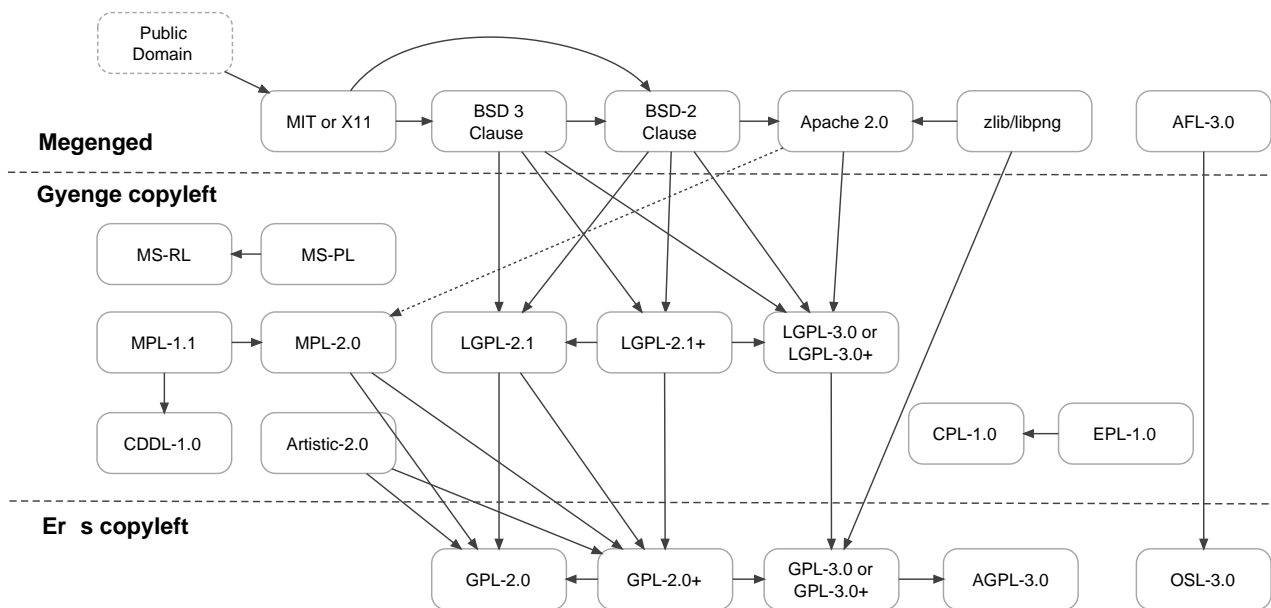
Public Domain

MIT or X11

BSD 3 Clause

BSD-2 Clause

Apache 2.0

zlib/libpng

AFL-3.0

Megenged

Gyenge copyleft

MS-RL

MS-PL

MPL-1.1

MPL-2.0

LGPL-2.1

LGPL-2.1+

LGPL-3.0 or LGPL-3.0+

CDDL-1.0

Artistic-2.0

CPL-1.0

EPL-1.0

Er s copyleft

GPL-2.0

GPL-2.0+

GPL-3.0 or GPL-3.0+

AGPL-3.0

OSL-3.0